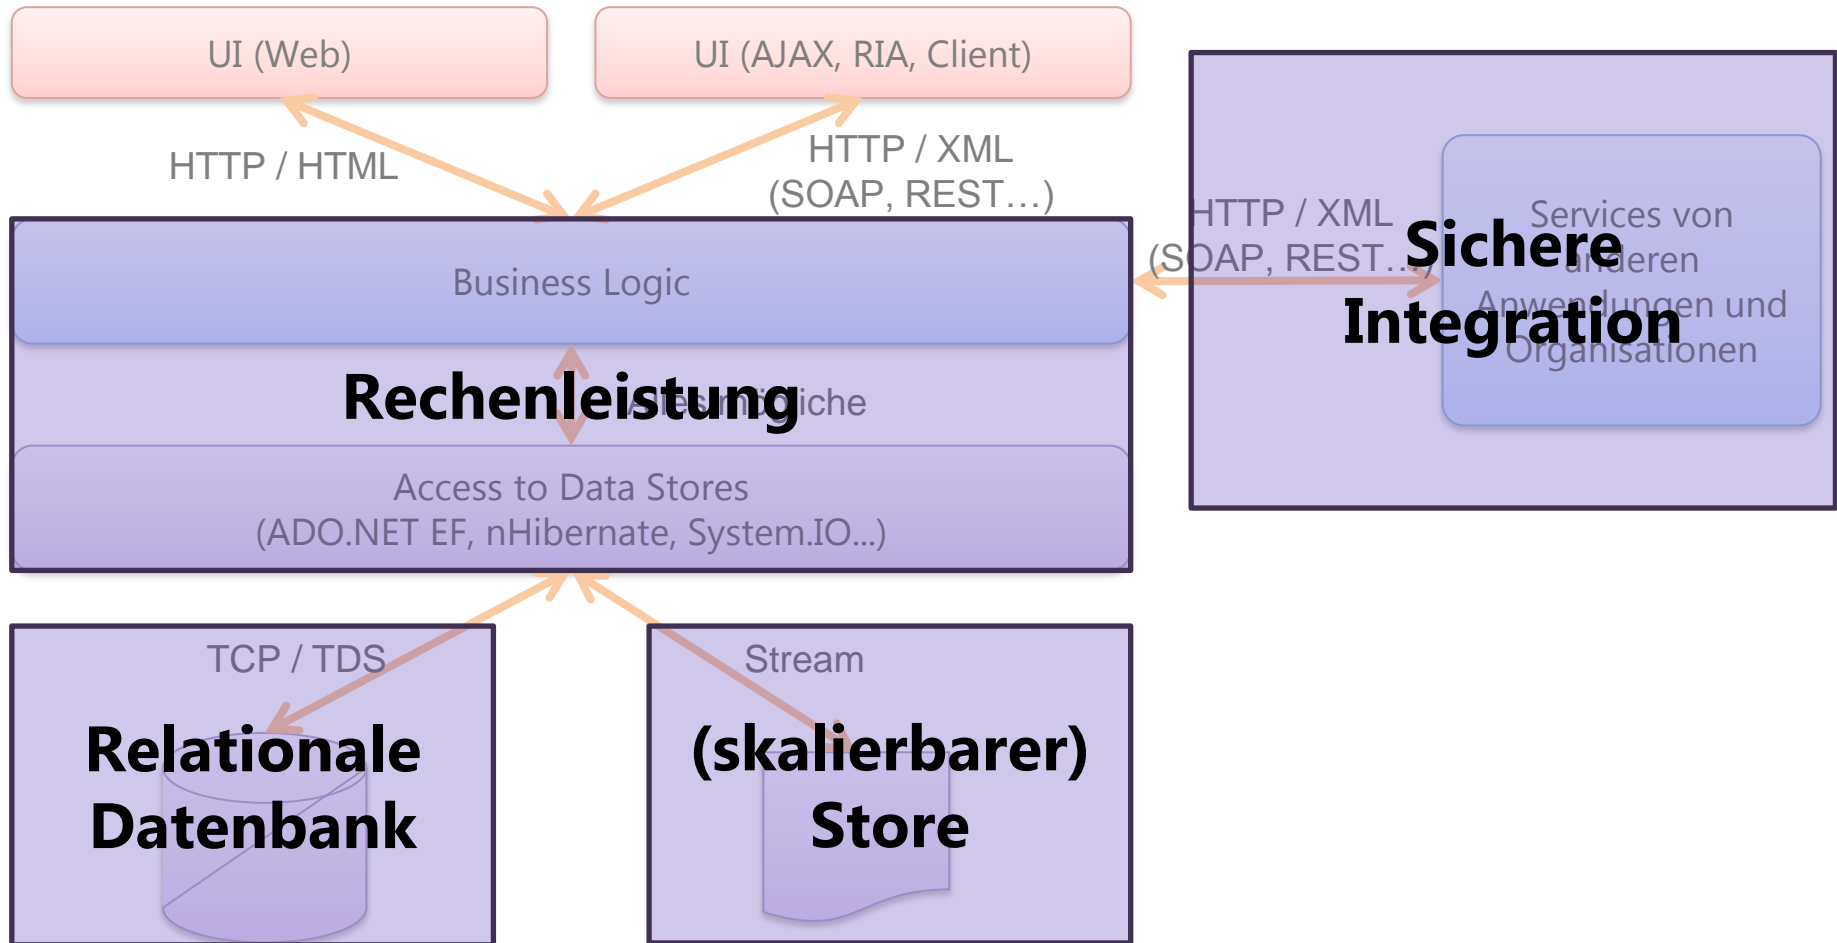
UI (Web)

UI (AJAX, RIA, Client)

HTTP / HTML

HTTP / XML
(SOAP, REST…)

HTTP / XML
(SOAP, REST…)

Services von anderen Anwendungen und Organisationen

Sichere Integration

Business Logic

Rechenleistung

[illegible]iche

Access to Data Stores
(ADO.NET EF, nHibernate, System.IO...)

TCP / TDS

Relationale Datenbank

Stream

(skalierbarer) Store